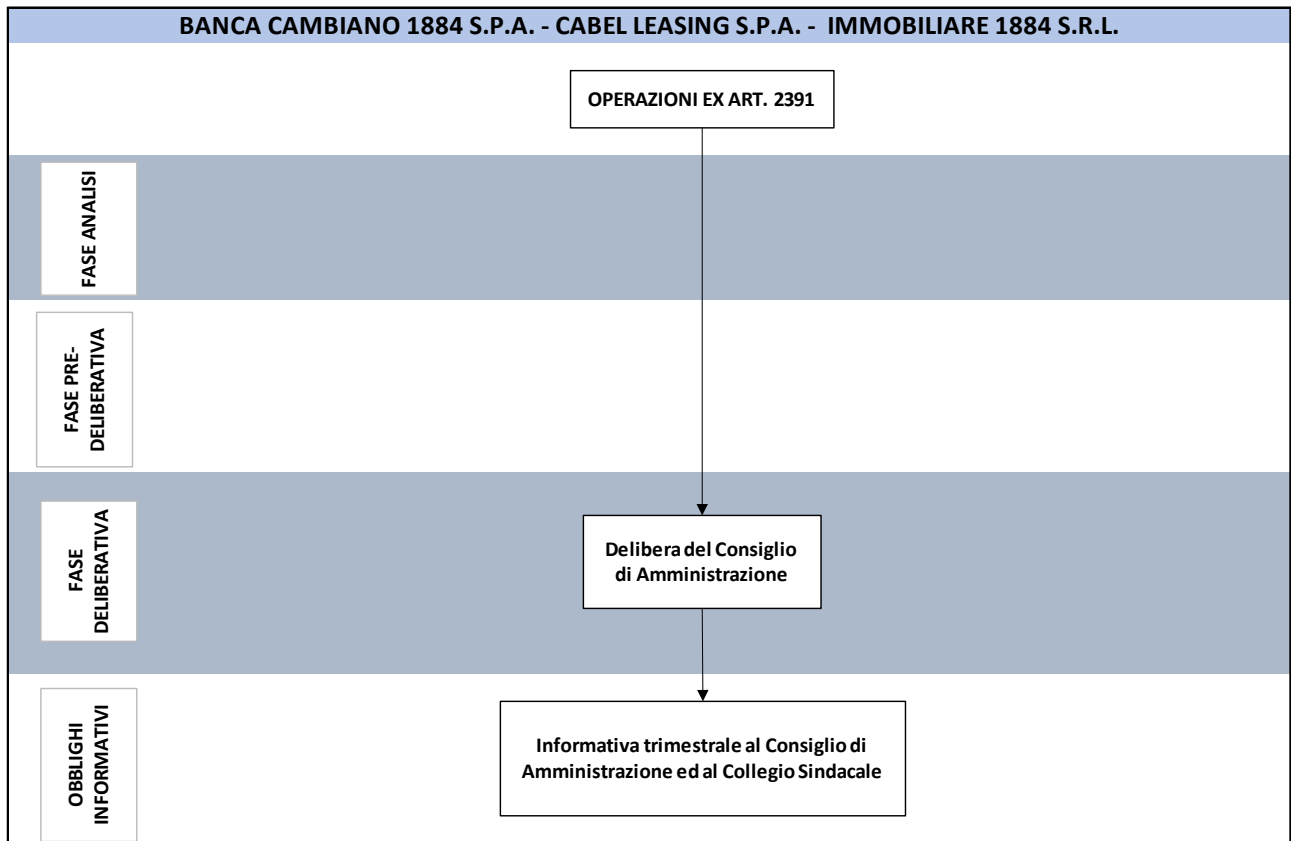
BANCA CAMBIANO 1884 S.P.A. - CABEL LEASING S.P.A. - IMMOBILIARE 1884 S.R.L.

OPERAZIONI EX ART. 2391

FASE ANALISI

FASE PRE-DELIBERATIVA

FASE DELIBERATIVA

Delibera del Consiglio di Amministrazione

OBBLIGHI INFORMATIVI

Informativa trimestrale al Consiglio di Amministrazione ed al Collegio Sindacale